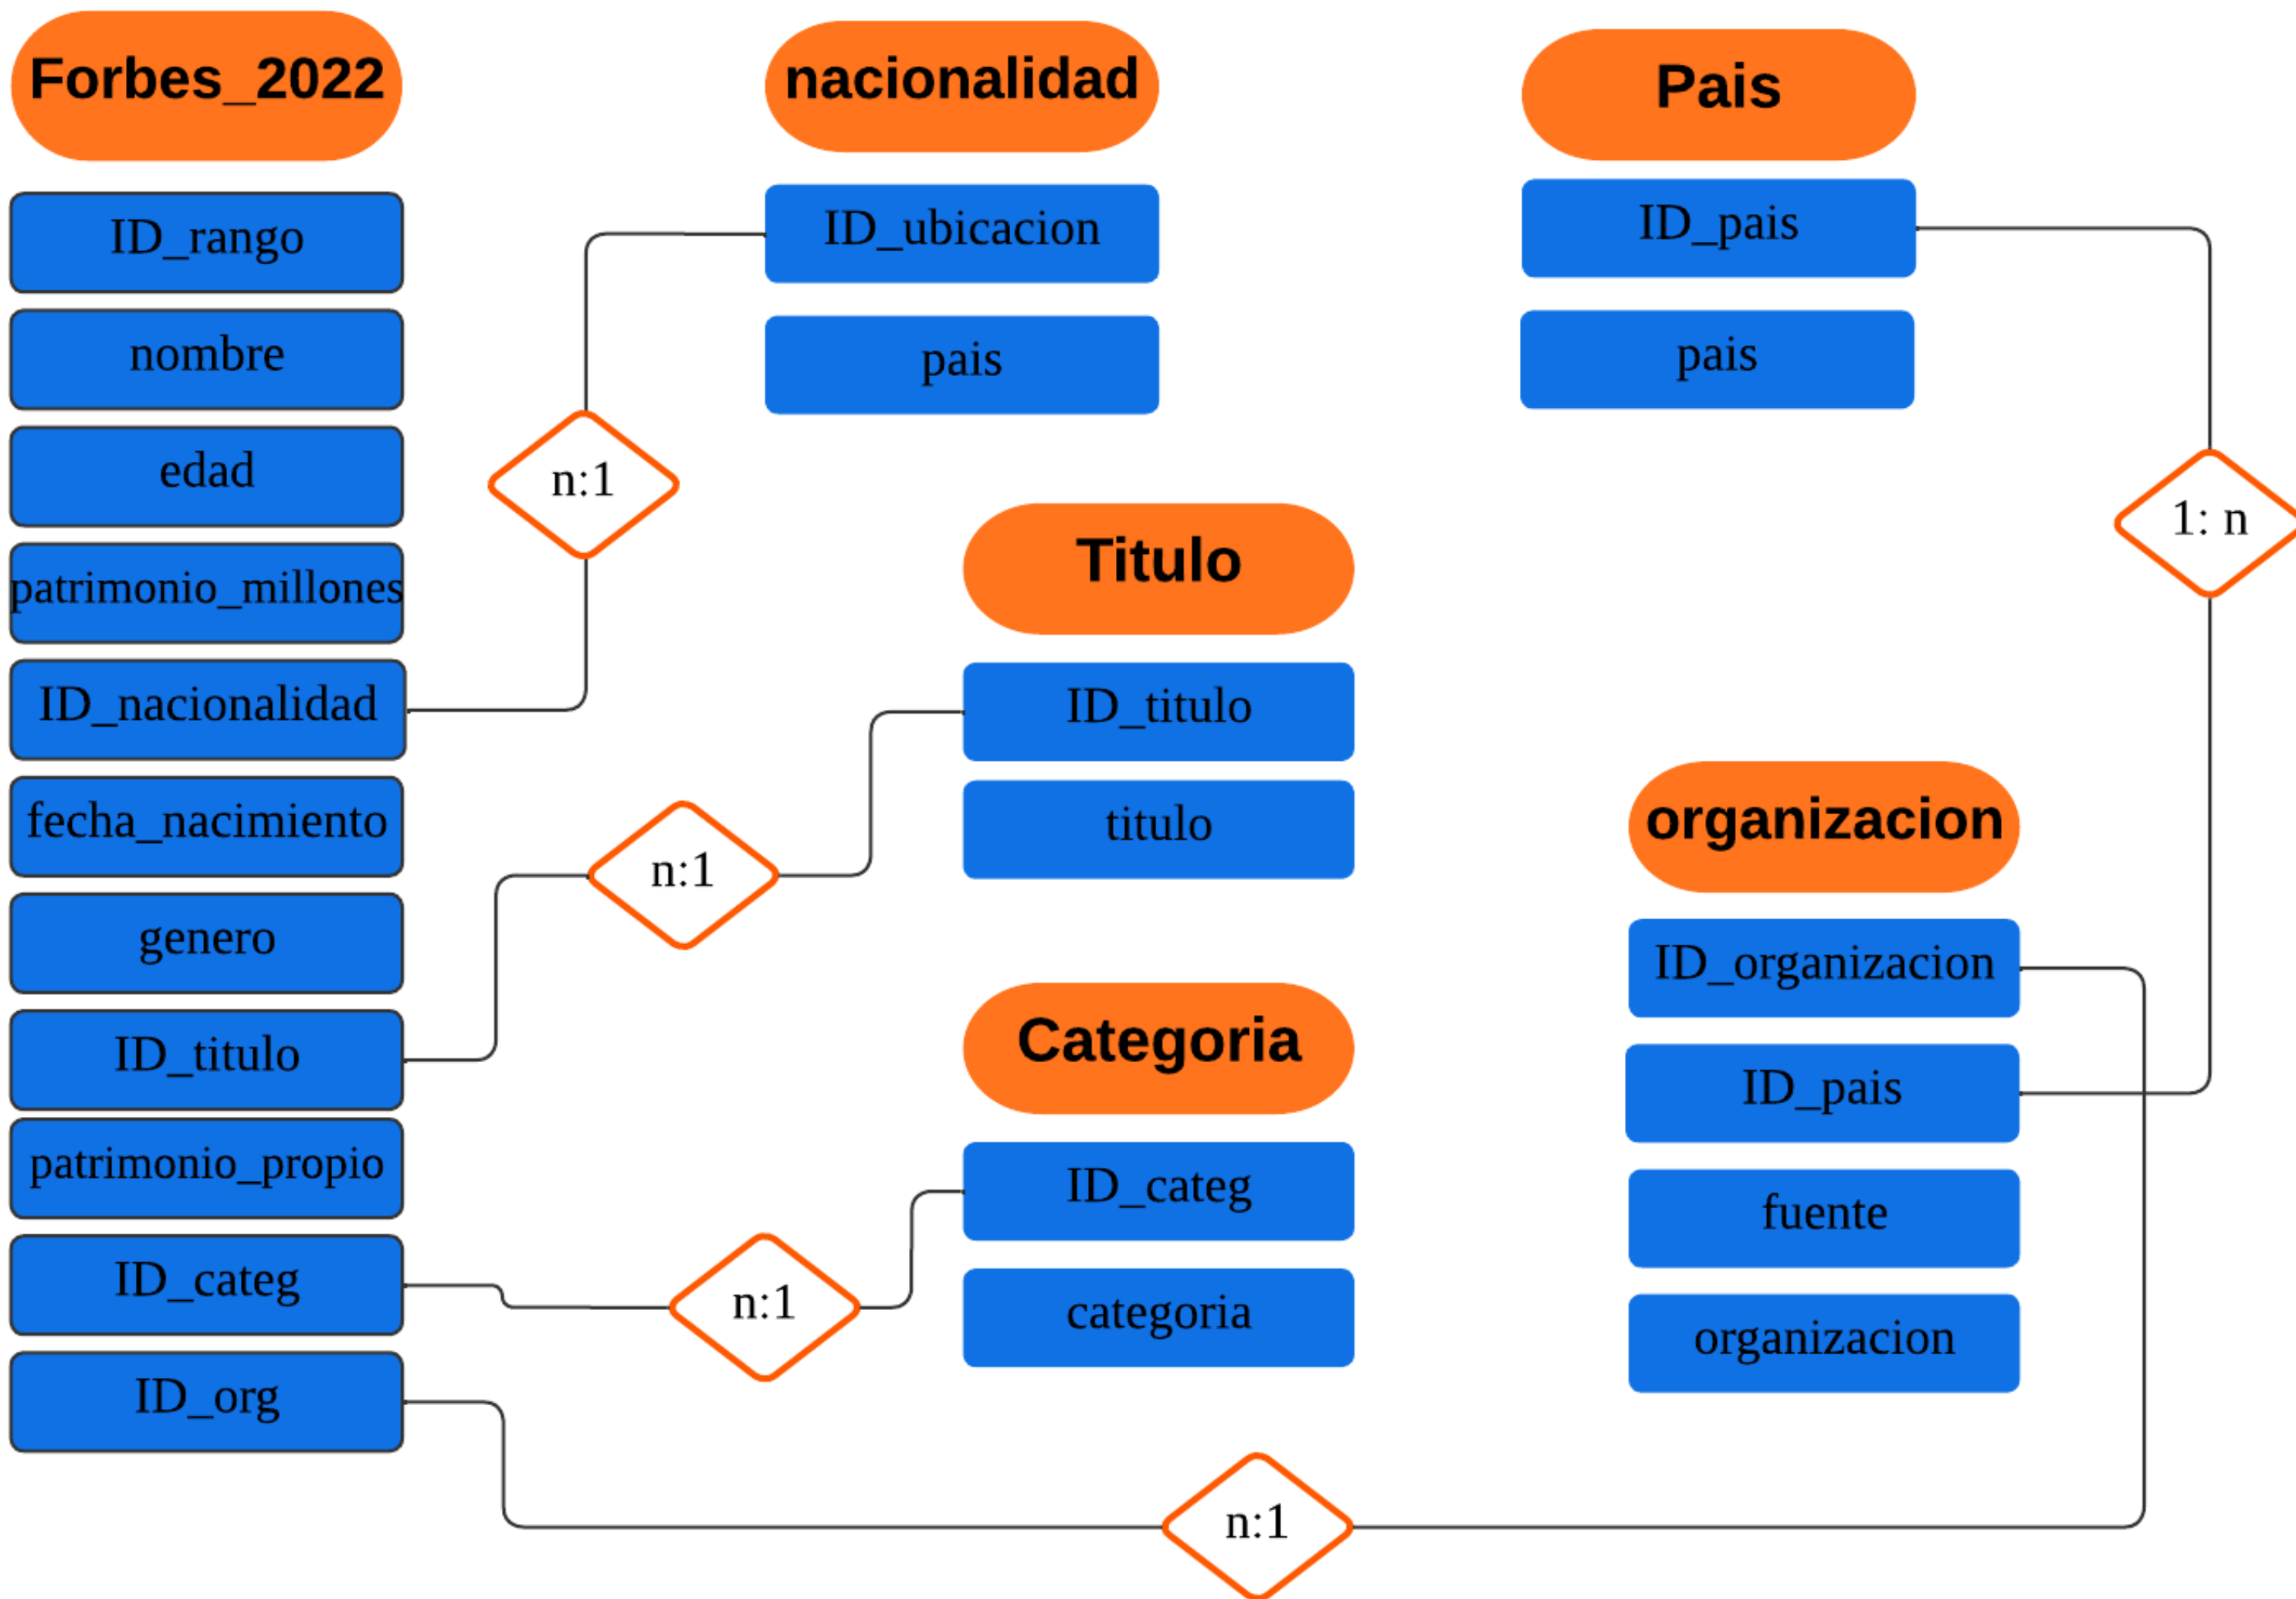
Forbes_2022

ID_rango

nombre

edad

patrimonio_millones

ID_nacionalidad

fecha_nacimiento

genero

ID_titulo

patrimonio_propio

ID_categ

ID_org

nacionalidad

ID_ubicacion

pais

Pais

ID_pais

pais

n:1

1: n

Titulo

ID_titulo

titulo

n:1

organizacion

ID_organizacion

ID_pais

fuente

organizacion

Categoria

ID_categ

categoria

n:1

n:1